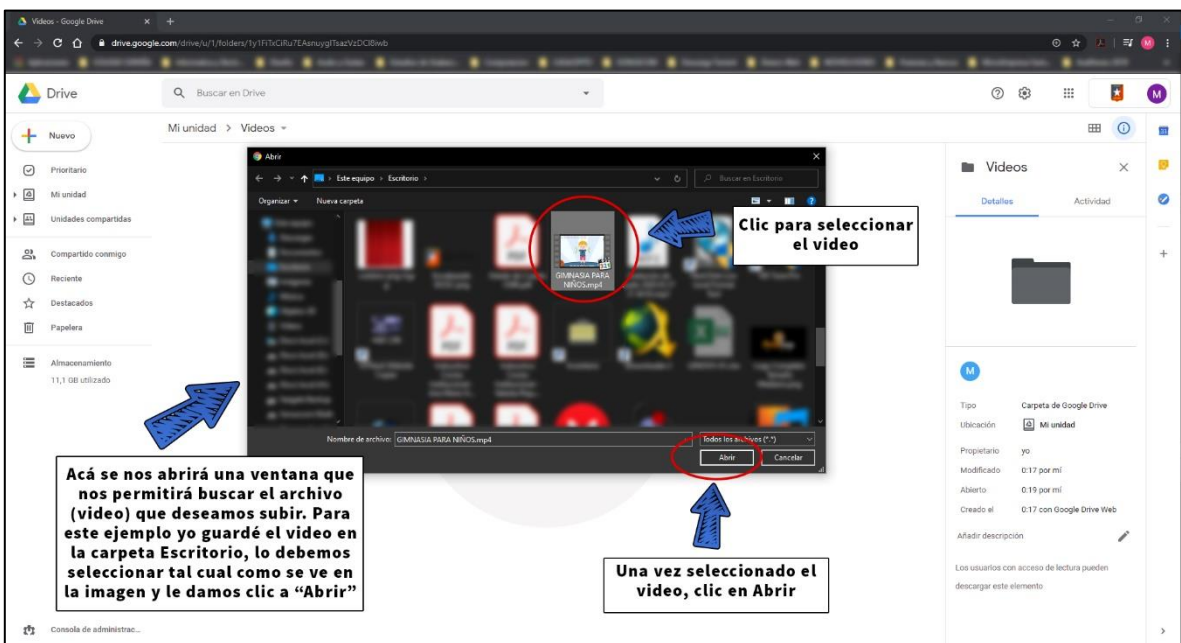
Videos - Google Drive

drive.google.com/drive/u/1/folders/1y1FiTxCiRu7EAsnuygITsazVzDCl8iwb

Drive

Buscar en Drive

M

Nuevo

Prioritario

Mi unidad

Unidades compartidas

Compartido conmigo

Reciente

Destacados

Papelera

Almacenamiento

11,1 GB utilizado

Consola de administrac...

Mi unidad > Videos

Abrir

Este equipo > Escritorio >

Buscar en Escritorio

Organizar

Nueva carpeta

GIMNASIA PARA NIÑOS.mp4

Nombre de archivo: GIMNASIA PARA NIÑOS.mp4

Todos los archivos (*.*)

Abrir

Cancelar

Clic para seleccionar el video

Acá se nos abrirá una ventana que nos permitirá buscar el archivo (video) que deseamos subir. Para este ejemplo yo guardé el video en la carpeta Escritorio, lo debemos seleccionar tal cual como se ve en la imagen y le damos clic a "Abrir"

Una vez seleccionado el video, clic en Abrir

Videos

Detalles

Actividad

M

Tipo Carpeta de Google Drive

Ubicación Mi unidad

Propietario yo

Modificado 0:17 por mí

Abierto 0:19 por mí

Creado el 0:17 con Google Drive Web

Añadir descripción

Los usuarios con acceso de lectura pueden descargar este elemento